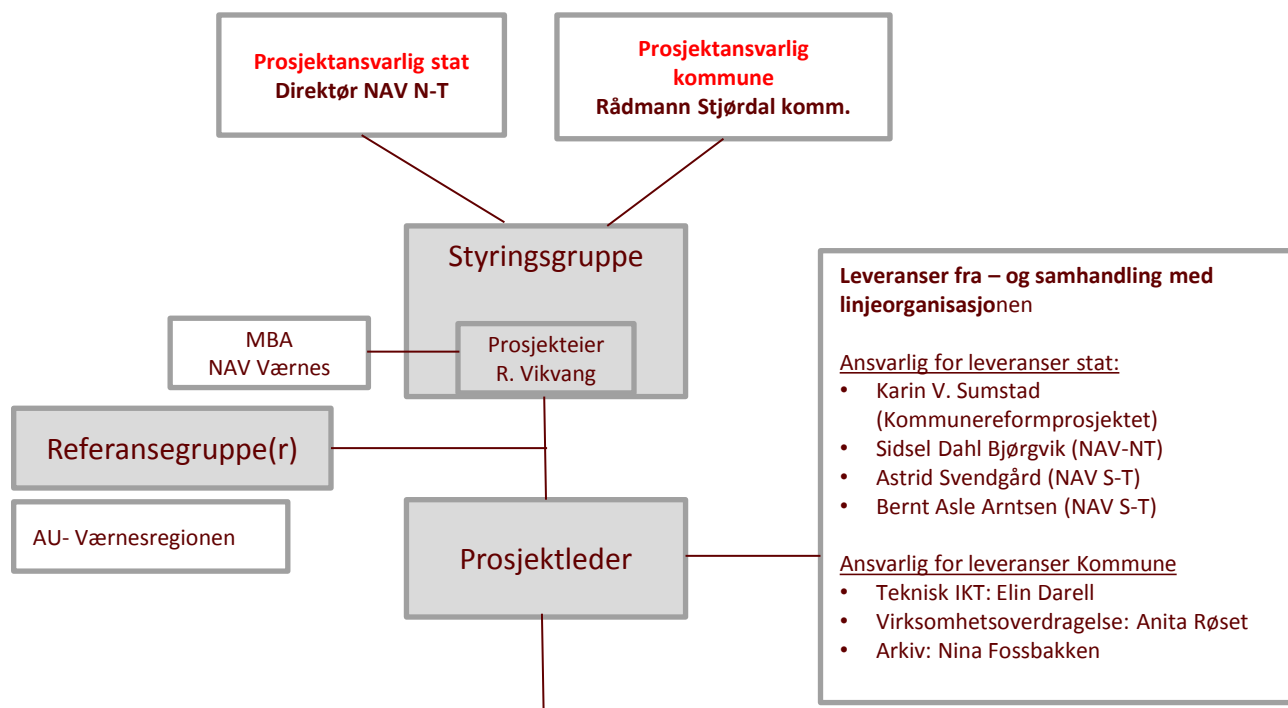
Prosjektansvarlig stat
Direktør NAV N-T

Prosjektansvarlig kommune
Rådmann Stjørdal komm.

Styringsgruppe

MBA
NAV Værnes

Prosjekteier
R. Vikvang

Referansegruppe(r)

AU- Værnesregionen

Prosjektleder

Leveranser fra – og samhandling med linjeorganisasjonen

Ansvarlig for leveranser stat:
- Karin V. Sumstad (Kommunereformprosjektet)
- Sidsel Dahl Bjørgvik (NAV-NT)
- Astrid Svendgård (NAV S-T)
- Bernt Asle Arntsen (NAV S-T)

Ansvarlig for leveranser Kommune
- Teknisk IKT: Elin Darell
- Virksomhetsoverdragelse: Anita Røset
- Arkiv: Nina Fossbakken